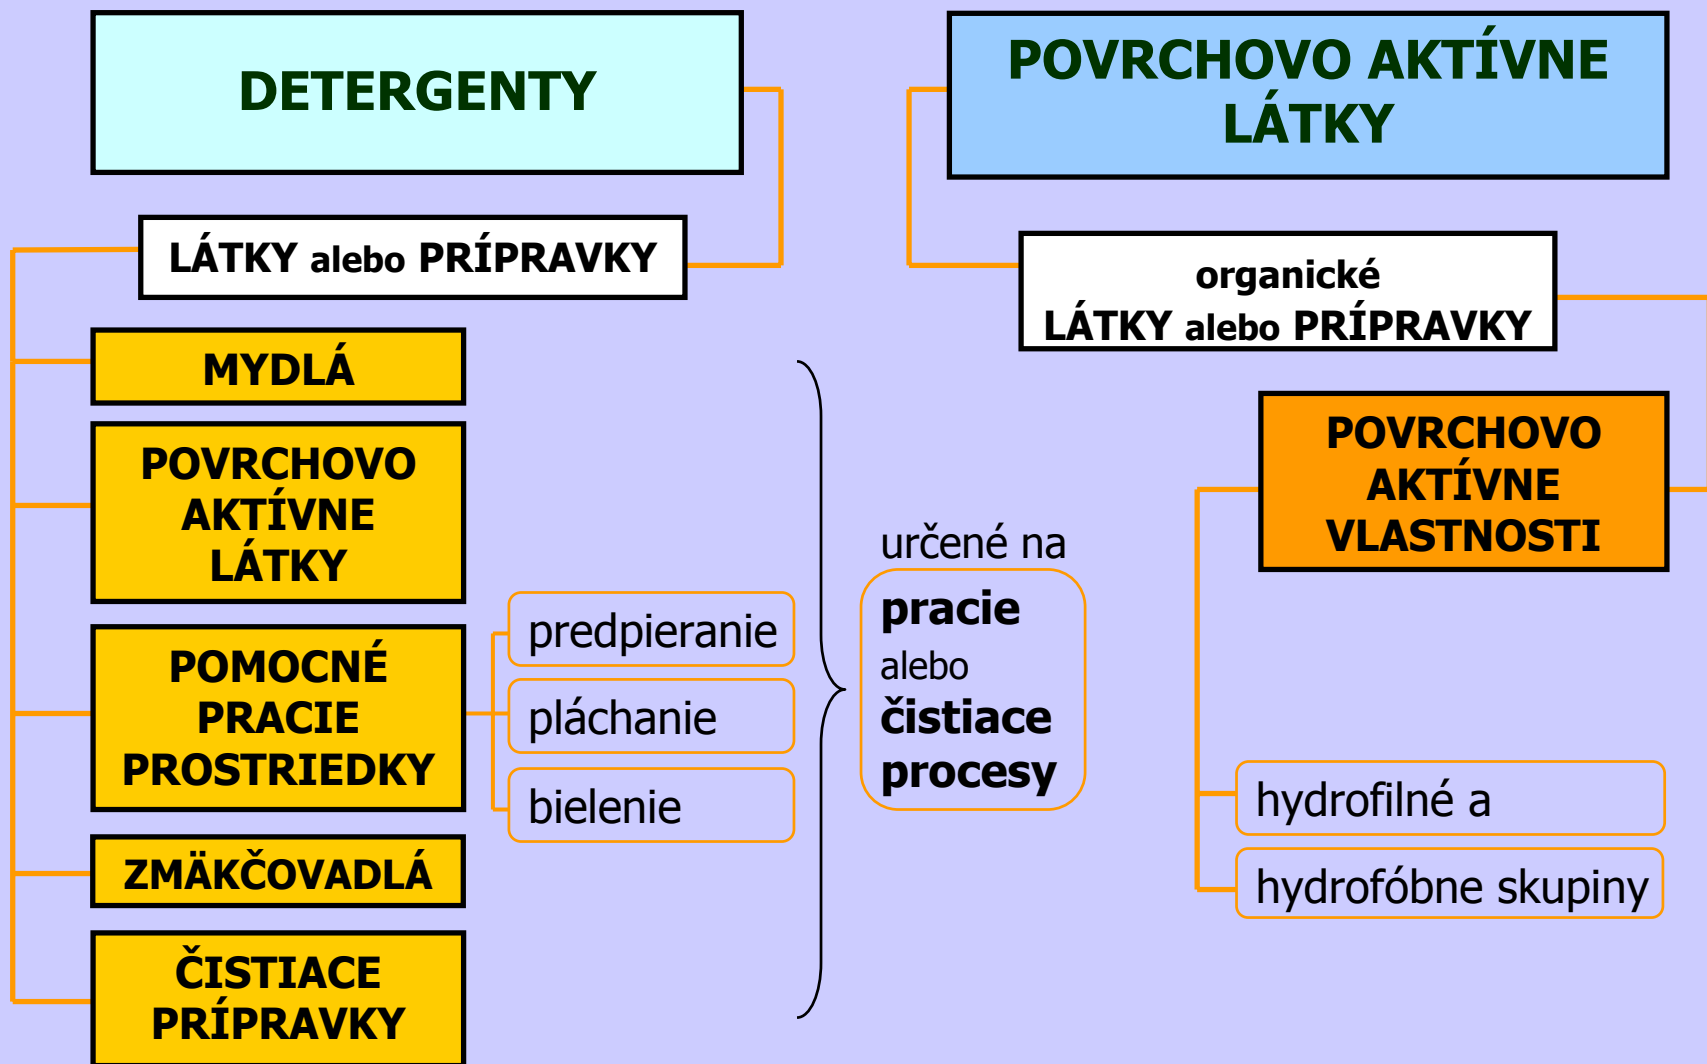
DETERGENTY

LÁTKY alebo PRÍPRAVKY

MYDLÁ

POVRCHOVO AKTÍVNE LÁTKY

POMOCNÉ PRACIE PROSTRIEDKY

predpieranie

pláchanie

bielenie

ZMÄKČOVADLÁ

ČISTIACE PRÍPRAVKY

určené na

pracie alebo čistiace procesy

POVRCHOVO AKTÍVNE LÁTKY

organické LÁTKY alebo PRÍPRAVKY

POVRCHOVO AKTÍVNE VLASTNOSTI

hydrofilné a

hydrofóbne skupiny